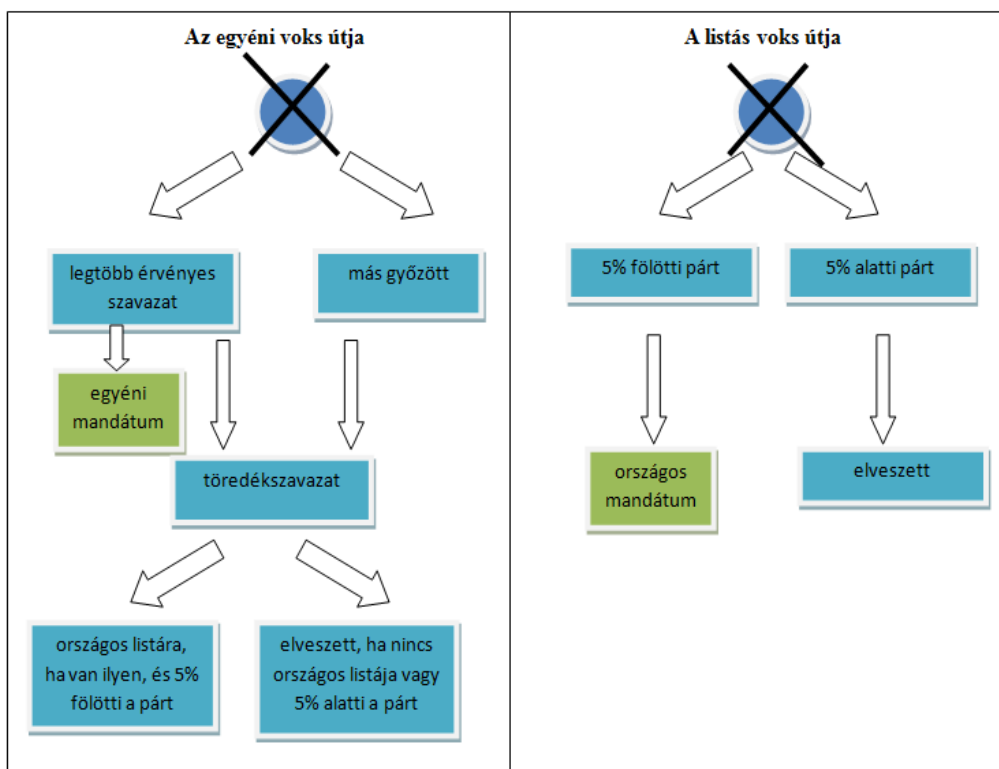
Az egyéni voks útja

legtöbb érvényes szavazat

más győzött

egyéni mandátum

töredékszavazat

országos listára, ha van ilyen, és 5% fölötti a párt

elveszett, ha nincs országos listája vagy 5% alatti a párt

A listás voks útja

5% fölötti párt

5% alatti párt

országos mandátum

elveszett